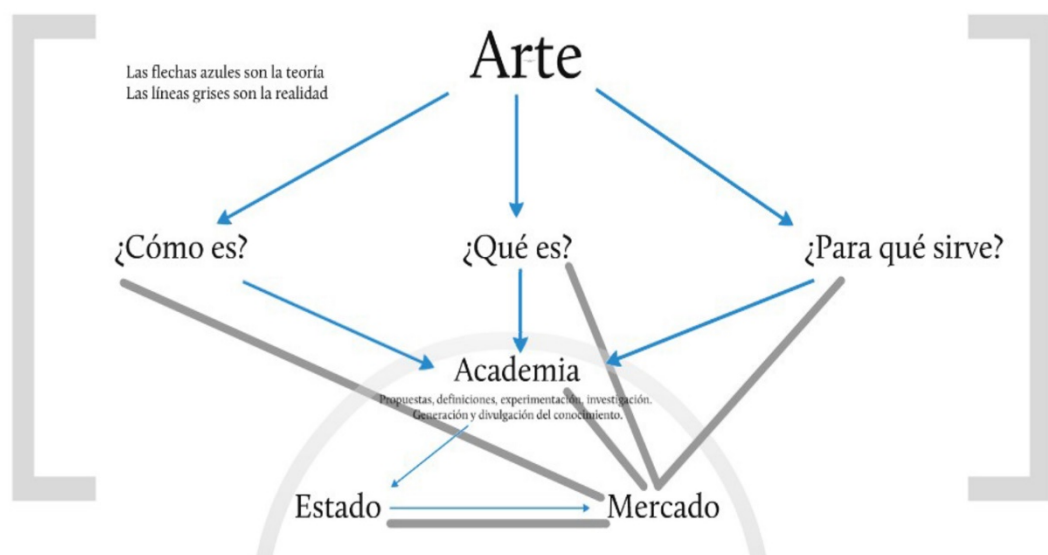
Las flechas azules son la teoría
Las líneas grises son la realidad

Arte

¿Cómo es?

¿Qué es?

¿Para qué sirve?

Academia
Propuestas, definiciones, experimentación, investigación.
Generación y divulgación del conocimiento.

Estado

Mercado